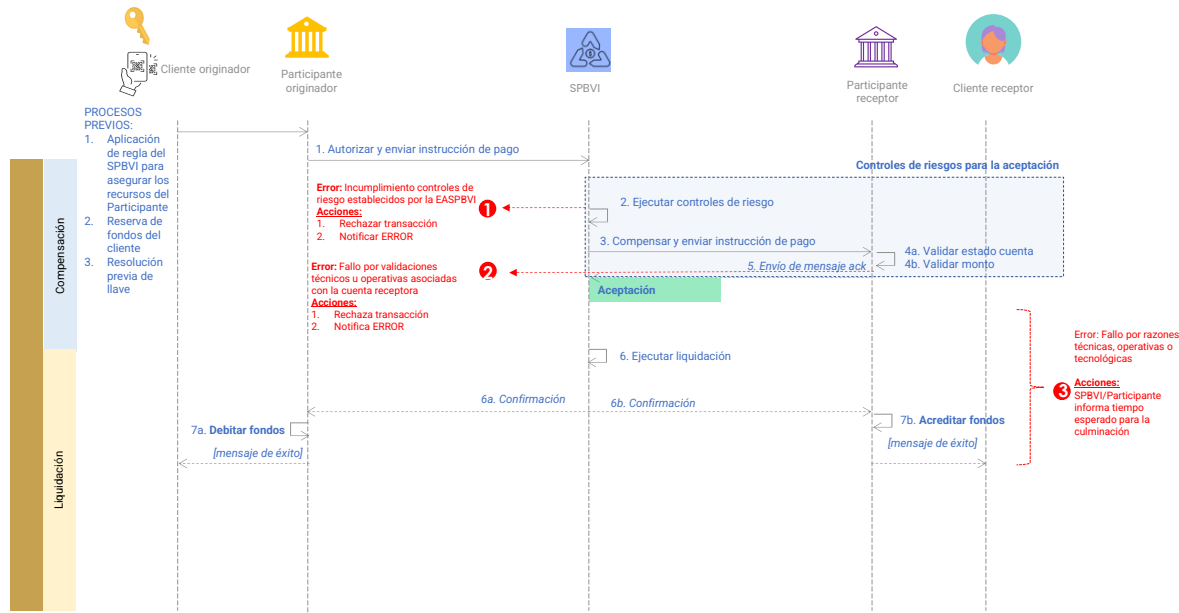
Cliente originador

Participante originador

SPBVI

Participante receptor

Cliente receptor

PROCESOS PREVIOS:
1. Aplicación de regla del SPBVI para asegurar los recursos del Participante
2. Reserva de fondos del cliente
3. Resolución previa de llave

1. Autorizar y enviar instrucción de pago

Controles de riesgos para la aceptación

Compensación

Error: Incumplimiento controles de riesgo establecidos por la EASPBVI
Acciones:
1. Rechazar transacción
2. Notificar ERROR

1

2. Ejecutar controles de riesgo

3. Compensar y enviar instrucción de pago

4a. Validar estado cuenta
4b. Validar monto

5. Envío de mensaje ack

Error: Fallo por validaciones técnicos u operativas asociadas con la cuenta receptora
Acciones:
1. Rechaza transacción
2. Notifica ERROR

2

Aceptación

Error: Fallo por razones técnicas, operativas o tecnológicas

3

Acciones:
SPBVI/Participante informa tiempo esperado para la culminación

6. Ejecutar liquidación

6a. Confirmación

6b. Confirmación

7a. Debitar fondos

7b. Acreditar fondos

[mensaje de éxito]

[mensaje de éxito]

Liquidación